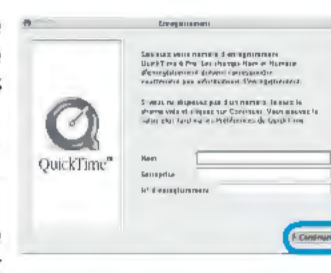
Enregistrement

Saisissez votre numéro d'enregistrement QuickTime 6 Pro. Les champs Nom et Numéro d'enregistrement doivent correspondre exactement aux informations d'enregistrement.

Si vous ne disposez pas d'un numéro, laissez le champ vide et cliquez sur Continuer. Vous pouvez le saisir plus tard via les Préférences de QuickTime.

QuickTime™

Nom

Entreprise

N° d'enregistrement

Continuer